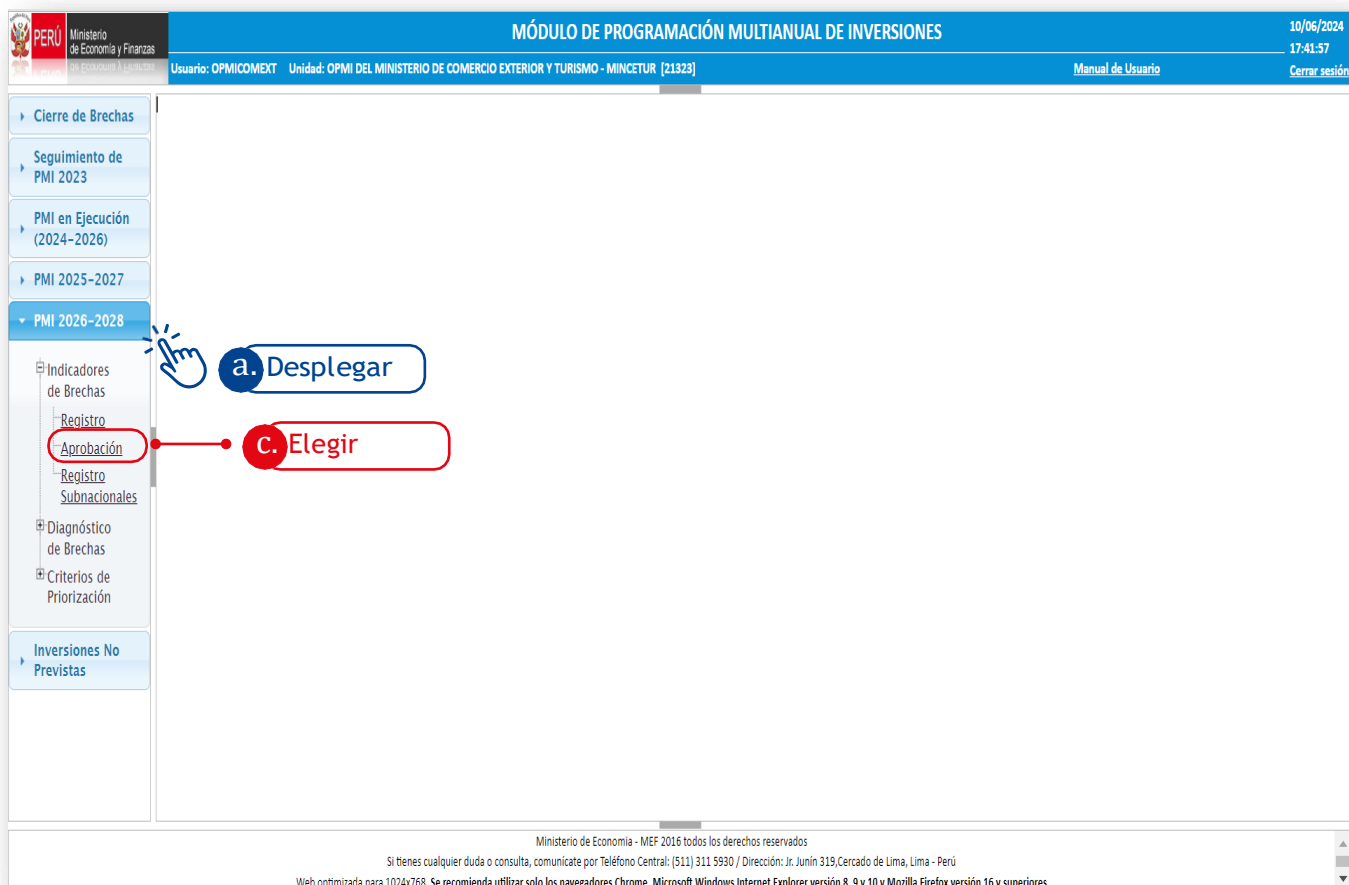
PERÚ Ministerio de Economía y Finanzas

MÓDULO DE PROGRAMACIÓN MULTIANUAL DE INVERSIONES

10/06/2024
17:41:57

Usuario: OPMICOMEXT Unidad: OPMI DEL MINISTERIO DE COMERCIO EXTERIOR Y TURISMO - MINCETUR [21323]

Manual de Usuario

Cerrar sesión

Cierre de Brechas

Seguimiento de PMI 2023

PMI en Ejecución (2024-2026)

PMI 2025-2027

PMI 2026-2028

Indicadores de Brechas

Registro

Aprobación

Registro Subnacionales

Diagnóstico de Brechas

Criterios de Priorización

Inversiones No Previstas

a. Desplegar

c. Elegir

Ministerio de Economía - MEF 2016 todos los derechos reservados

Si tienes cualquier duda o consulta, comunícate por Teléfono Central: (511) 311 5930 / Dirección: Jr. Junín 319,Cercado de Lima, Lima - Perú

Web optimizada para 1024x768. Se recomienda utilizar solo los navegadores Chrome, Microsoft Windows Internet Explorer versión 8, 9 y 10 y Mozilla Firefox versión 16 y superiores